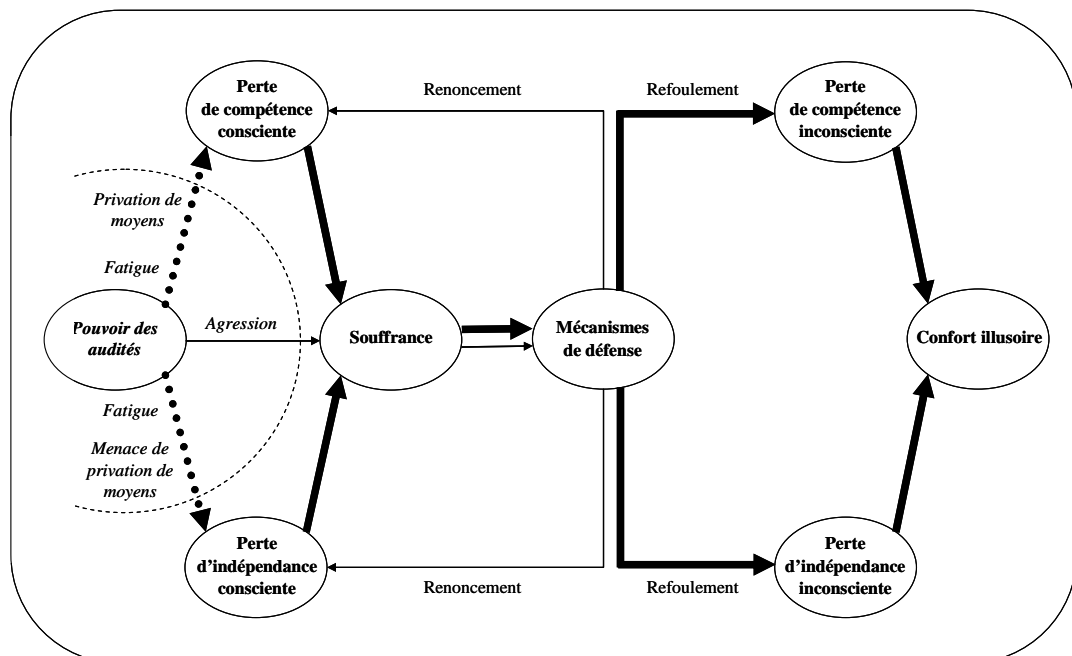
Perte de compétence consciente

Renoncement

Refoulement

Perte de compétence inconsciente

Privation de moyens

Fatigue

Pouvoir des audités

Agression

Souffrance

Mécanismes de défense

Confort illusoire

Fatigue

Menace de privation de moyens

Perte d'indépendance consciente

Renoncement

Refoulement

Perte d'indépendance inconsciente